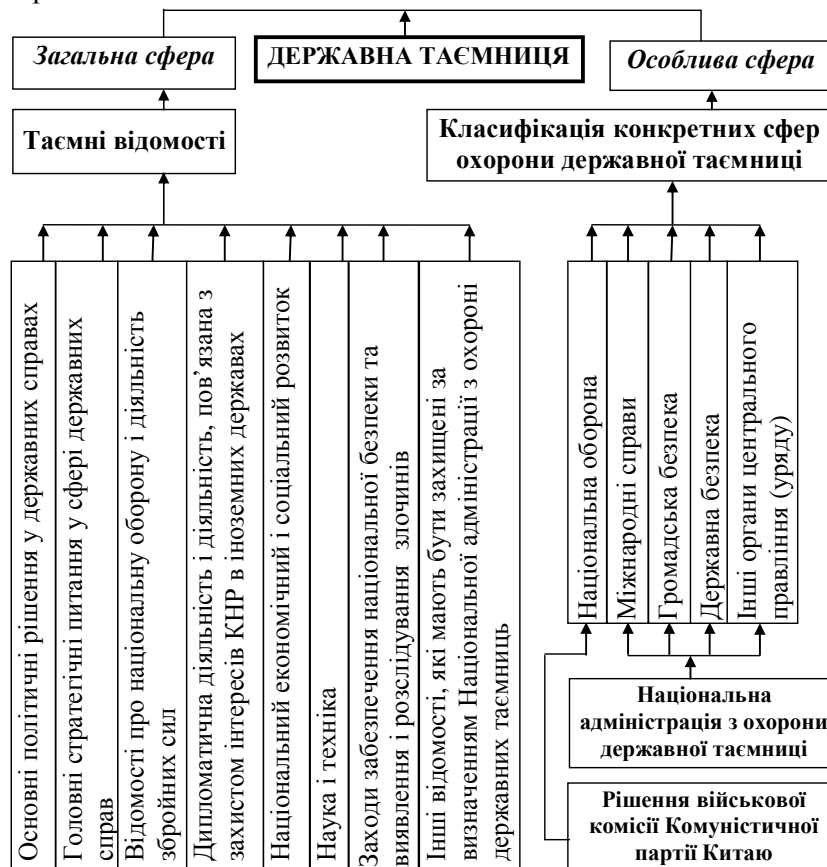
Загальна сфера

ДЕРЖАВНА ТАЄМНИЦЯ

Особлива сфера

Таємні відомості

Класифікація конкретних сфер охорони державної таємниці

Основні політичні рішення у державних справах

Головні стратегічні питання у сфері державних справ

Відомості про національну оборону і діяльність збройних сил

Дипломатична діяльність і діяльність, пов'язана з захистом інтересів КНР в іноземних державах

Національний економічний і соціальний розвиток

Наука і техніка

Заходи забезпечення національної безпеки та виявлення і розслідування злочинів

Інші відомості, які мають бути захищені за визначенням Національної адміністрації з охорони державних таємниць

Національна оборона

Міжнародні справи

Громадська безпека

Державна безпека

Інші органи центрального правління (уряду)

Національна адміністрація з охорони державної таємниці

Рішення військової комісії Комуністичної партії Китаю